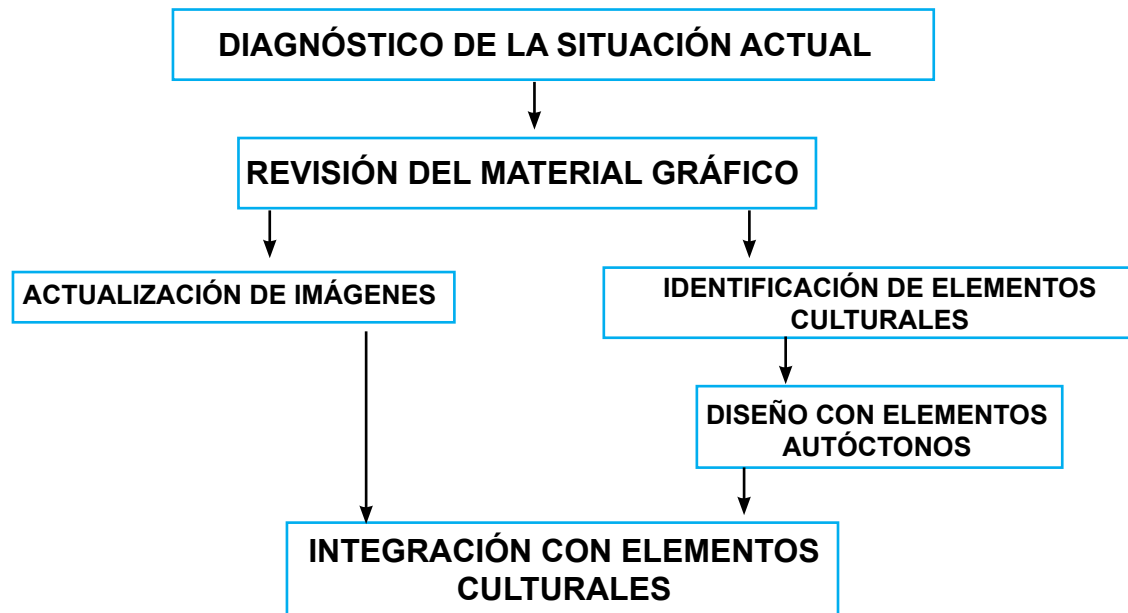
DIAGNÓSTICO DE LA SITUACIÓN ACTUAL

REVISIÓN DEL MATERIAL GRÁFICO

ACTUALIZACIÓN DE IMÁGENES

IDENTIFICACIÓN DE ELEMENTOS CULTURALES

DISEÑO CON ELEMENTOS AUTÓCTONOS

INTEGRACIÓN CON ELEMENTOS CULTURALES